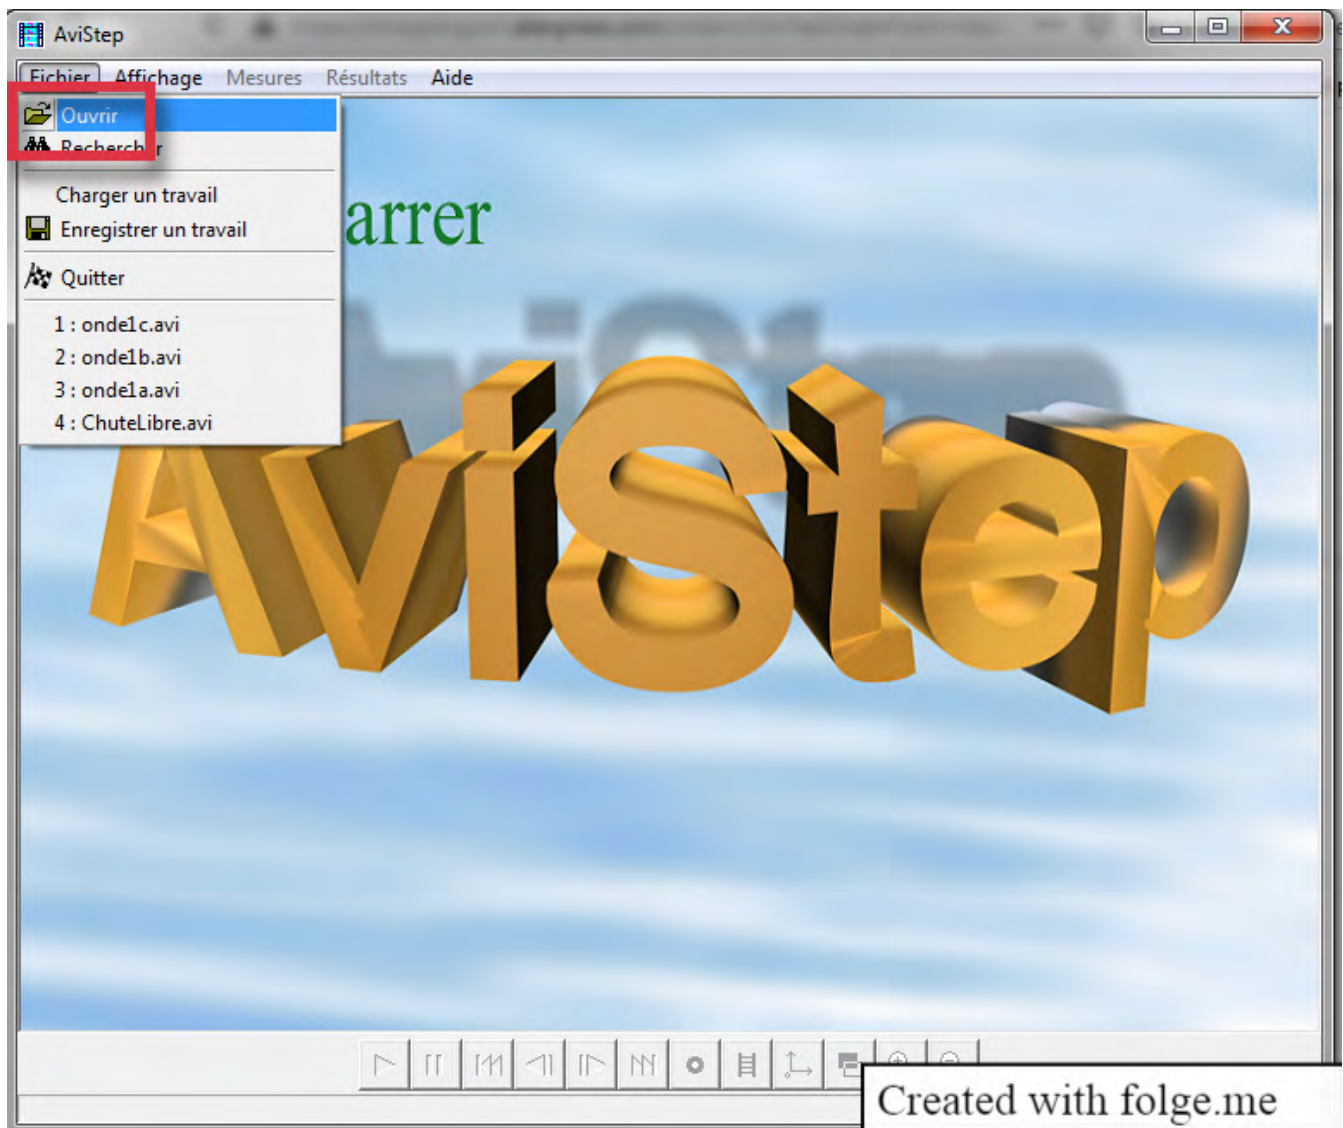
AviStep

Fichier Affichage Mesures Résultats Aide

Ouvrir
Recherch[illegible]r

Charger un travail
Enregistrer un travail

Quitter

1 : onde1c.avi
2 : onde1b.avi
3 : onde1a.avi
4 : ChuteLibre.avi

arrer

AviStep

Created with folge.me